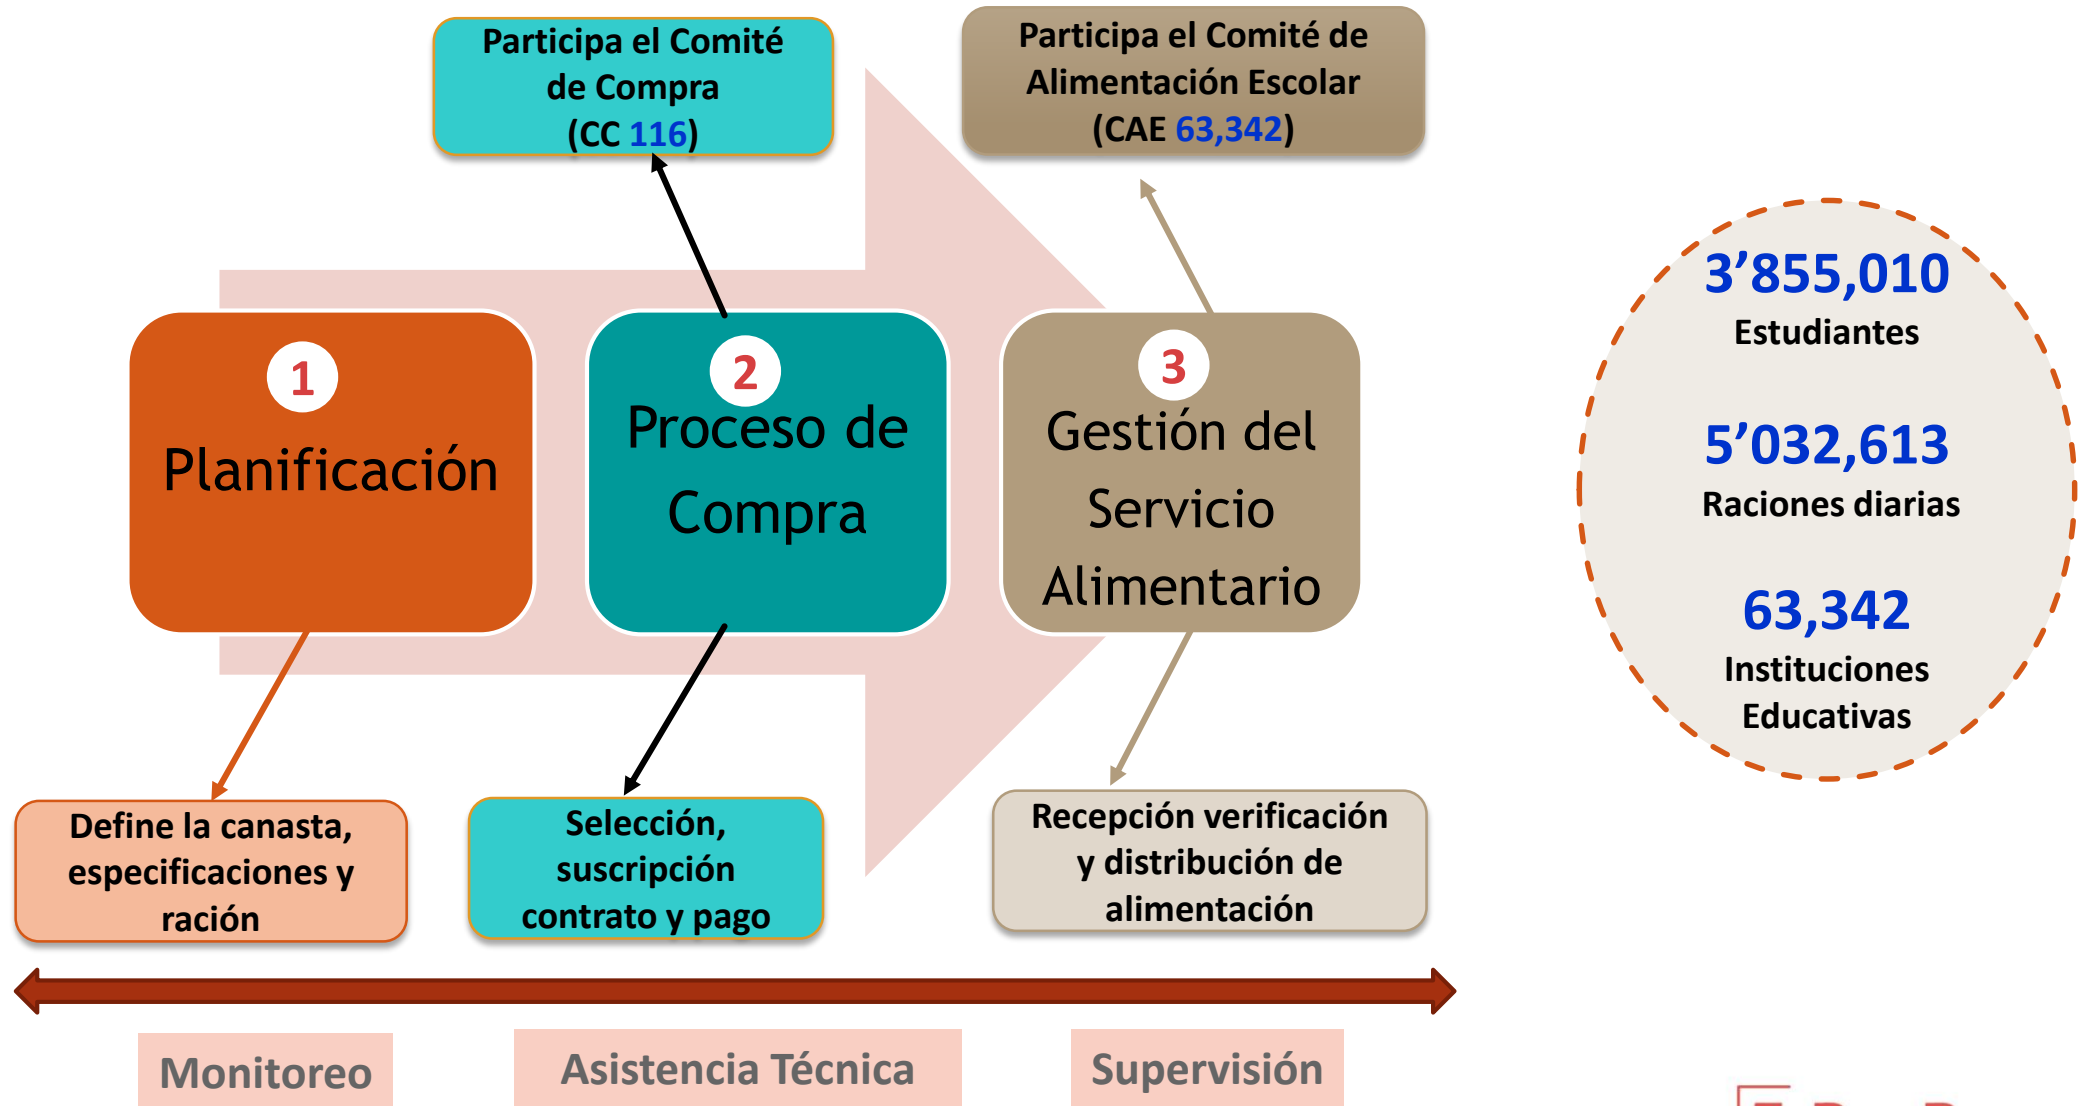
Participa el Comité de Compra (CC 116)

Participa el Comité de Alimentación Escolar (CAE 63,342)

1 Planificación

2 Proceso de Compra

3 Gestión del Servicio Alimentario

3’855,010 Estudiantes

5’032,613 Raciones diarias

63,342 Instituciones Educativas

Define la canasta, especificaciones y ración

Selección, suscripción contrato y pago

Recepción verificación y distribución de alimentación

Monitoreo

Asistencia Técnica

Supervisión